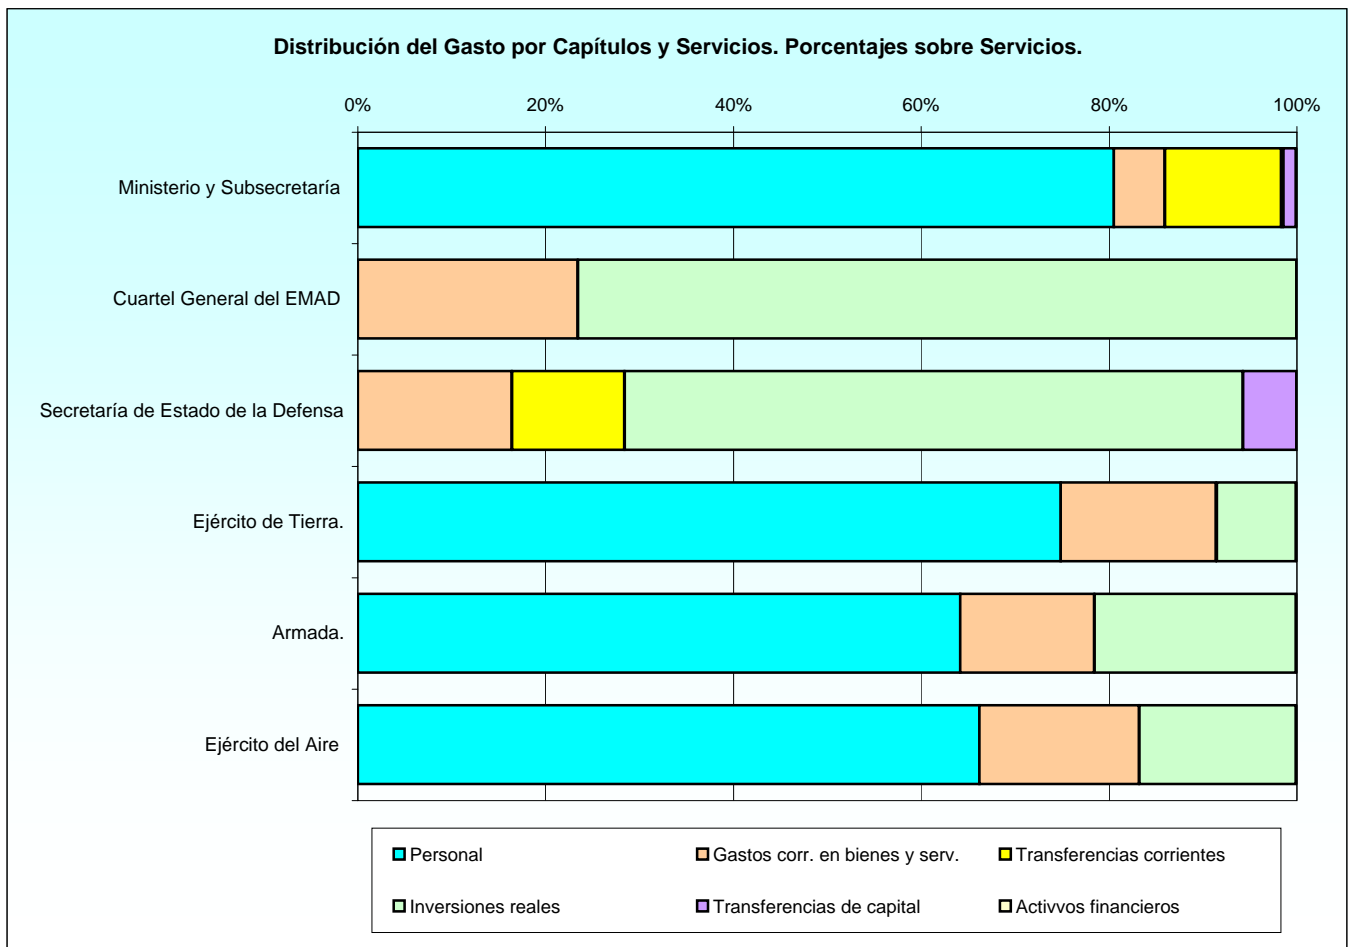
Distribución del Gasto por Capítulos y Servicios. Porcentajes sobre Servicios.

0%
20%
40%
60%
80%
100%

Ministerio y Subsecretaría
Cuartel General del EMAD
Secretaría de Estado de la Defensa
Ejército de Tierra.
Armada.
Ejército del Aire

Personal
Gastos corr. en bienes y serv.
Transferencias corrientes
Inversiones reales
Transferencias de capital
Activvos financieros